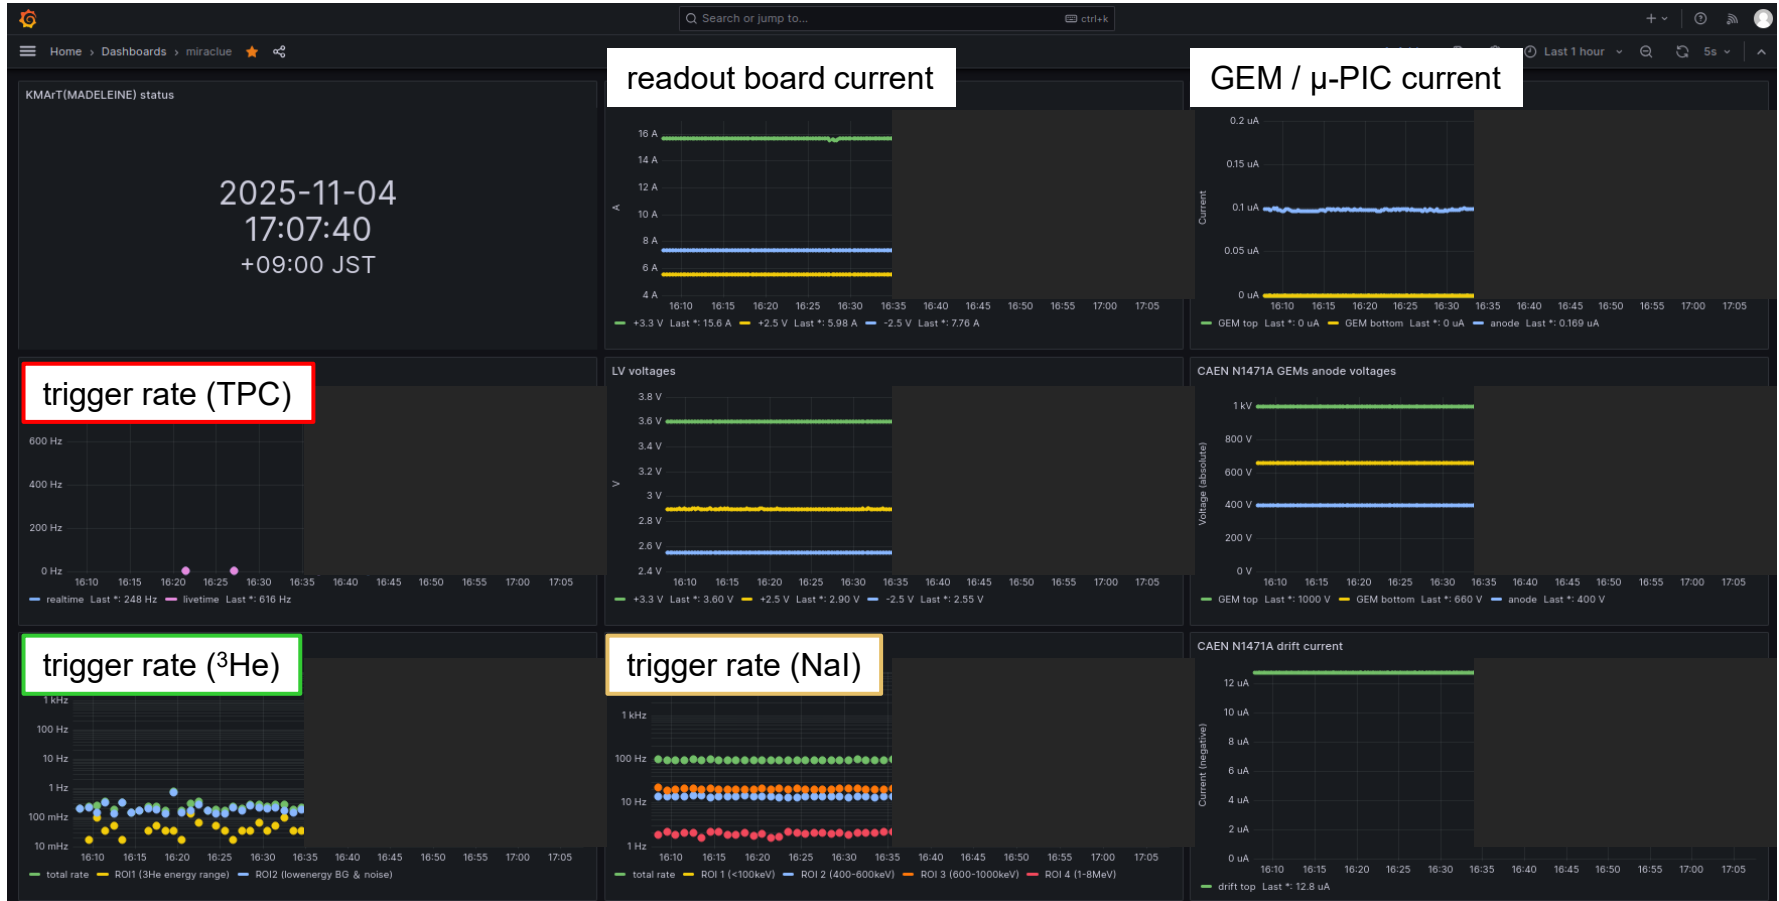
Search or jump to... ctrl+k

Home › Dashboards › miraclue

Last 1 hour 5s

KMArT(MADELEINE) status

2025-11-04
17:07:40
+09:00 JST

readout board current

16 A
14 A
12 A
10 A
8 A
6 A
4 A
A
16:10 16:15 16:20 16:25 16:30 16:35 16:40 16:45 16:50 16:55 17:00 17:05
+3.3 V Last *: 15.6 A +2.5 V Last *: 5.98 A -2.5 V Last *: 7.76 A

GEM / μ-PIC current

0.2 uA
0.15 uA
0.1 uA
0.05 uA
0 uA
Current
16:10 16:15 16:20 16:25 16:30 16:35 16:40 16:45 16:50 16:55 17:00 17:05
GEM top Last *: 0 uA GEM bottom Last *: 0 uA anode Last *: 0.169 uA

trigger rate (TPC)

600 Hz
400 Hz
200 Hz
0 Hz
16:10 16:15 16:20 16:25 16:30 16:35 16:40 16:45 16:50 16:55 17:00 17:05
realtime Last *: 248 Hz livetime Last *: 616 Hz

LV voltages

3.8 V
3.6 V
3.4 V
3.2 V
3 V
2.8 V
2.6 V
2.4 V
V
16:10 16:15 16:20 16:25 16:30 16:35 16:40 16:45 16:50 16:55 17:00 17:05
+3.3 V Last *: 3.60 V +2.5 V Last *: 2.90 V -2.5 V Last *: 2.55 V

CAEN N1471A GEMs anode voltages

1 kV
800 V
600 V
400 V
200 V
0 V
Voltage (absolute)
16:10 16:15 16:20 16:25 16:30 16:35 16:40 16:45 16:50 16:55 17:00 17:05
GEM top Last *: 1000 V GEM bottom Last *: 660 V anode Last *: 400 V

trigger rate ($^3$He)

1 kHz
100 Hz
10 Hz
1 Hz
100 mHz
10 mHz
16:10 16:15 16:20 16:25 16:30 16:35 16:40 16:45 16:50 16:55 17:00 17:05
total rate ROI1 (3He energy range) ROI2 (lowenergy BG & noise)

trigger rate (NaI)

1 kHz
100 Hz
10 Hz
1 Hz
16:10 16:15 16:20 16:25 16:30 16:35 16:40 16:45 16:50 16:55 17:00 17:05
total rate ROI 1 (<100keV) ROI 2 (400-600keV) ROI 3 (600-1000keV) ROI 4 (1-8MeV)

CAEN N1471A drift current

12 uA
10 uA
8 uA
6 uA
4 uA
2 uA
0 uA
Current (negative)
16:10 16:15 16:20 16:25 16:30 16:35 16:40 16:45 16:50 16:55 17:00 17:05
drift top Last *: 12.8 uA